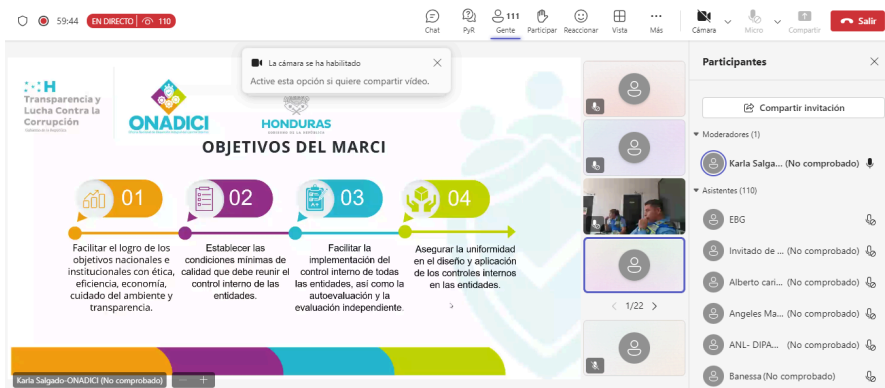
59:44 EN DIRECTO 110

Chat PyR 111 Gente Participar Reaccionar Vista Más Cámara Micro Compartir Salir

La cámara se ha habilitado
Active esta opción si quiere compartir vídeo.

Transparencia y Lucha Contra la Corrupción

ONADICI

HONDURAS

OBJETIVOS DEL MARCI

01
Facilitar el logro de los objetivos nacionales e institucionales con ética, eficiencia, economía, cuidado del ambiente y transparencia.

02
Establecer las condiciones mínimas de calidad que debe reunir el control interno de las entidades.

03
Facilitar la implementación del control interno de todas las entidades, así como la autoevaluación y la evaluación independiente.

04
Asegurar la uniformidad en el diseño y aplicación de los controles internos en las entidades.

1/22

Karla Salgado-ONADICI (No comprobado)

Participantes

Compartir invitación

Moderadores (1)
Karla Salga... (No comprobado)

Asistentes (110)
EBG
Invitado de ... (No comprobado)
Alberto cari... (No comprobado)
Angeles Ma... (No comprobado)
ANL- DIPA... (No comprobado)
Banessa (No comprobado)